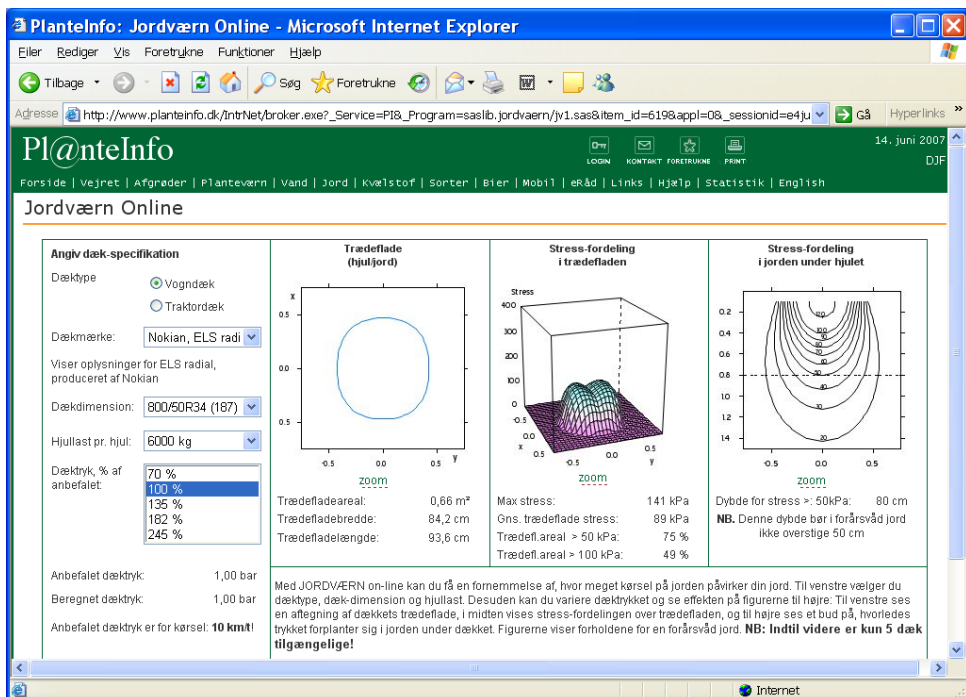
PlanteInfo: Jordværn Online - Microsoft Internet Explorer

Filer Rediger Vis Foretrukne Funktioner Hjælp

Tilbage Søg Foretrukne

Adresse http://www.planteinfo.dk/IntrNet/broker.exe?_Service=PI&_Program=saslib.jordvaern/jv1.sas&item_id=619&appl=0&_sessionid=e4ju Gå Hyperlinks »

Pl@nteInfo LOGIN KONTAKT FORETRUKNE PRINT 14. juni 2007 DJF

Forside | Vejret | Afgrøder | Planteværn | Vand | Jord | Kvælstof | Sorter | Bier | Mobil | eRåd | Links | Hjælp | Statistik | English

Jordværn Online

Angiv dæk-specifikation

Dæktype Vogndæk Traktordæk

Dækmærke: Nokian, ELS radi

Viser oplysninger for ELS radial, produceret af Nokian

Dækdimension: 800/50R34 (187)

Hjullast pr. hjul: 6000 kg

Dæktryk, % af anbefalet: 70 % 100 % 135 % 182 % 245 %

Anbefalet dæktryk: 1,00 bar

Beregnet dæktryk: 1,00 bar

Anbefalet dæktryk er for kørsel: 10 km/t!

Trædeflade (hjul/jord)

x 0.5 0.0 0.5 -0.5 0.0 0.5 y

zoom

Trædefladeareal: 0,66 m²
Trædefladebredde: 84,2 cm
Trædefladelængde: 93,6 cm

Stress-fordeling i trædefladen

Stress 400 300 200 100 0 -0.5 0.0 0.5 x -0.5 0.0 0.5 y

zoom

Max stress: 141 kPa
Gns. trædeflade stress: 89 kPa
Trædefl.areal > 50 kPa: 75 %
Trædefl.areal > 100 kPa: 49 %

Stress-fordeling i jorden under hjulet

0.2 0.4 0.6 0.8 1.0 1.2 1.4 -0.5 0.0 0.5

zoom

Dybde for stress >: 50kPa: 80 cm
NB. Denne dybde bør i forårsvåd jord ikke overstige 50 cm

Med JORDVÆRN on-line kan du få en fornemmelse af, hvor meget kørsel på jorden påvirker din jord. Til venstre vælger du dæktype, dæk-dimension og hjullast. Desuden kan du variere dæktrykket og se effekten på figurerne til højre: Til venstre ses en aftegning af dækkets trædeflade, i midten vises stress-fordelingen over trædefladen, og til højre ses et bud på, hvorledes trykket forplanter sig i jorden under dækket. Figurerne viser forholdene for en forårsvåd jord. NB: Indtil videre er kun 5 dæk tilgængelige!

Internet